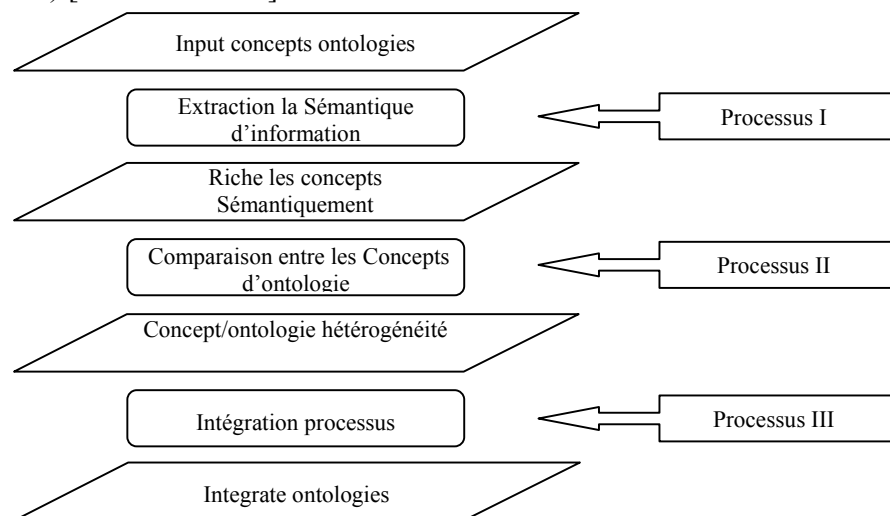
Input concepts ontologies

Extraction la Sémantique d'information

Processus I

Riche les concepts Sémantiquement

Comparaison entre les Concepts d'ontologie

Processus II

Concept/ontologie hétérogénéité

Intégration processus

Processus III

Integrate ontologies